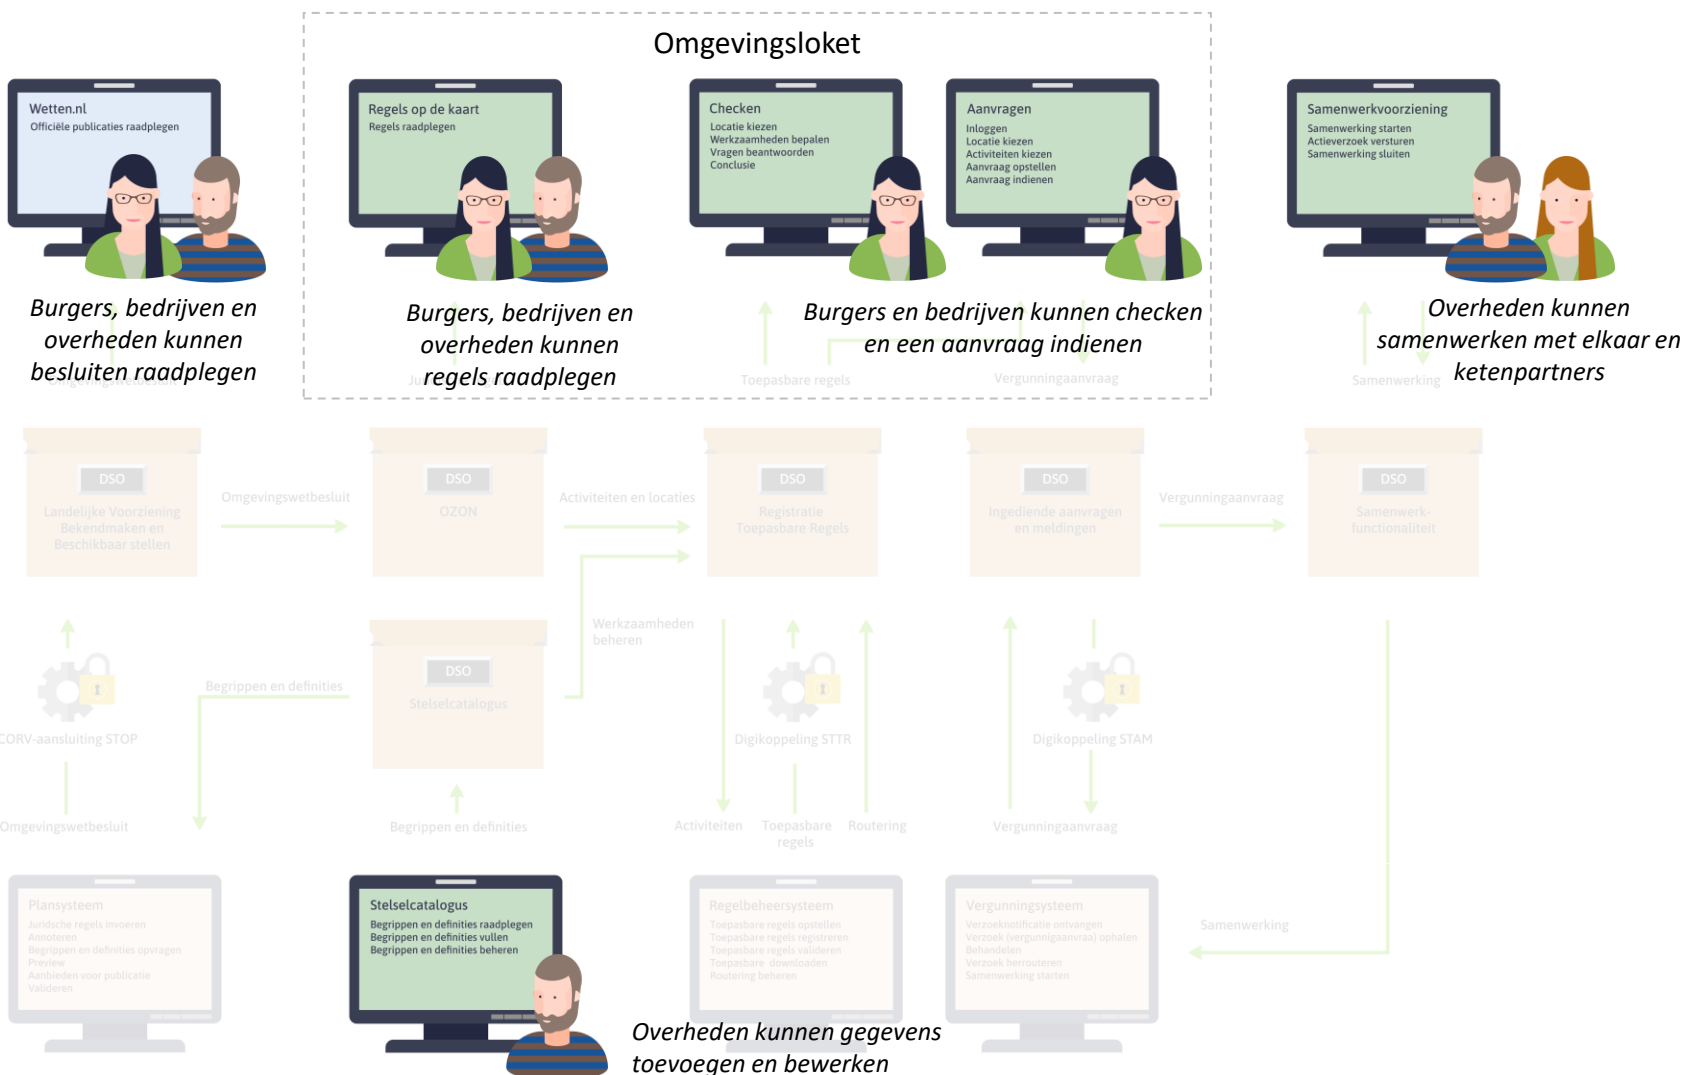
Omgevingsloket

Wetten.nl
Officiële publicaties raadplegen

Regels op de kaart
Regels raadplegen

Checken
Locatie kiezen
Werkzaamheden bepalen
Vragen beantwoorden
Conclusie

Aanvragen
Inloggen
Locatie kiezen
Activiteiten kiezen
Aanvraag opstellen
Aanvraag indienen

Samenwerkvoorziening
Samenwerking starten
Actieverzoek versturen
Samenwerking sluiten

Burgers, bedrijven en overheden kunnen besluiten raadplegen

Burgers, bedrijven en overheden kunnen regels raadplegen

Burgers en bedrijven kunnen checken en een aanvraag indienen

Overheden kunnen samenwerken met elkaar en ketenpartners

Toepasbare regels

Vergunningaanvraag

Samenwerking

DSO
Landelijke Voorziening Bekendmaken en Beschikbaar stellen

Omgevingswetbesluit

DSO
OZON

Activiteiten en locaties

DSO
Registratie Toepasbare Regels

DSO
Ingediende aanvragen en meldingen

Vergunningaanvraag

DSO
Samenwerk-functionaliteit

Werkzaamheden beheren

Begrippen en definities

DSO
Stelselcatalogus

CORV-aansluiting STOP

Digikoppeling STTR

Digikoppeling STAM

Omgevingswetbesluit

Begrippen en definities

Activiteiten

Toepasbare regels

Routering

Vergunningaanvraag

Plansysteem
Juridische regels invoeren
Annoteren
Begrippen en definities opvragen
Preview
Aanbieden voor publicatie
Valideren

Stelselcatalogus
Begrippen en definities raadplegen
Begrippen en definities vullen
Begrippen en definities beheren

Regelbeheersysteem
Toepasbare regels opstellen
Toepasbare regels registreren
Toepasbare regels valideren
Toepasbare downloaden
Routering beheren

Vergunningsysteem
Verzoeknotificatie ontvangen
Verzoek (vergunningaanvraag) ophalen
Behandelen
Verzoek herrouteren
Samenwerking starten

Samenwerking

Overheden kunnen gegevens toevoegen en bewerken